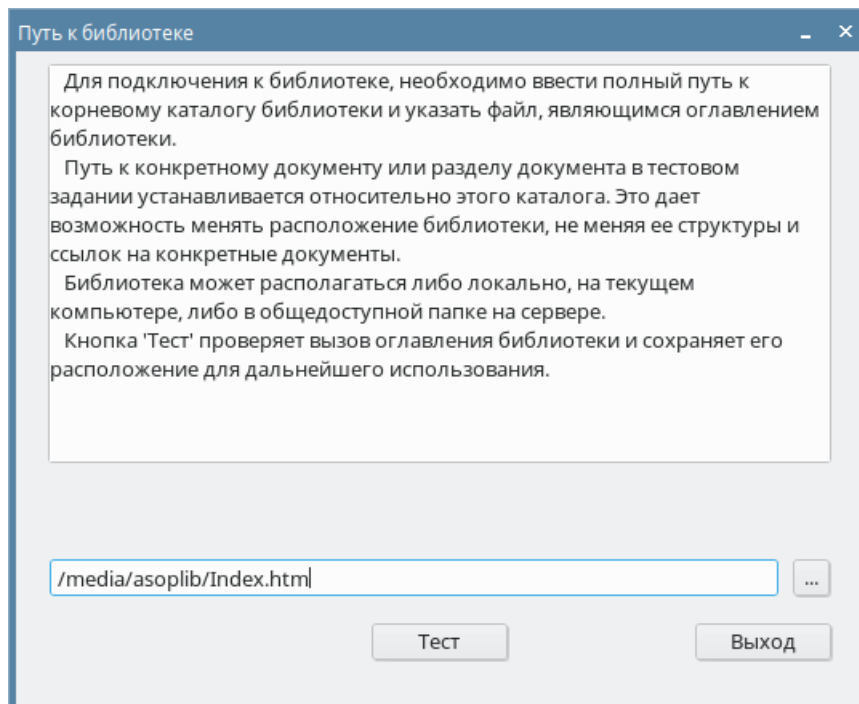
Путь к библиотеке

Для подключения к библиотеке, необходимо ввести полный путь к корневому каталогу библиотеки и указать файл, являющимся оглавлением библиотеки.

Путь к конкретному документу или разделу документа в тестовом задании устанавливается относительно этого каталога. Это дает возможность менять расположение библиотеки, не меняя ее структуры и ссылок на конкретные документы.

Библиотека может располагаться либо локально, на текущем компьютере, либо в общедоступной папке на сервере.

Кнопка 'Тест' проверяет вызов оглавления библиотеки и сохраняет его расположение для дальнейшего использования.

/media/asoplib/Index.htm

...

Тест

Выход